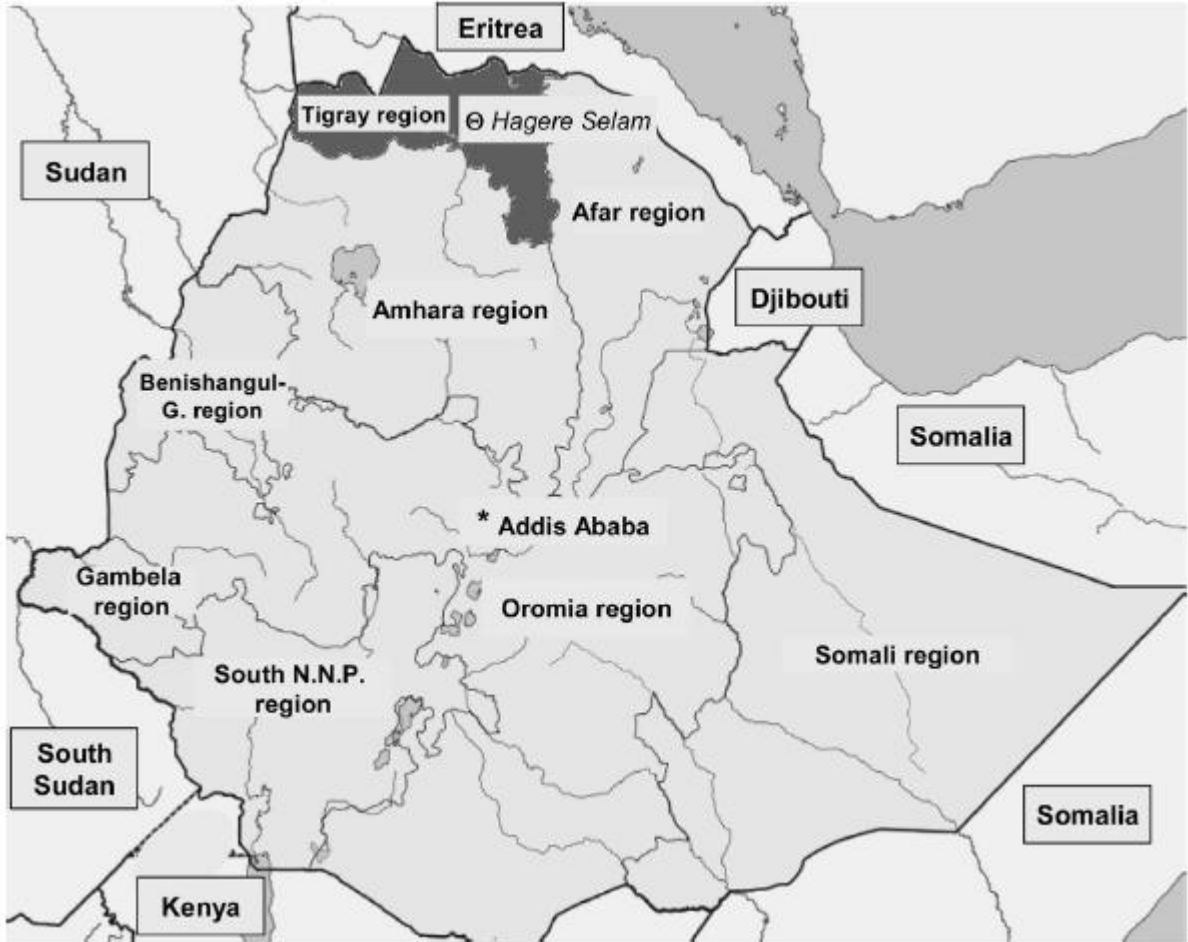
Eritrea

Tigray region

Θ Hagere Selam

Sudan

Afar region

Amhara region

Djibouti

Benishangul-G. region

Somalia

* Addis Ababa

Gambela region

Oromia region

Somali region

South N.N.P. region

South Sudan

Somalia

Kenya